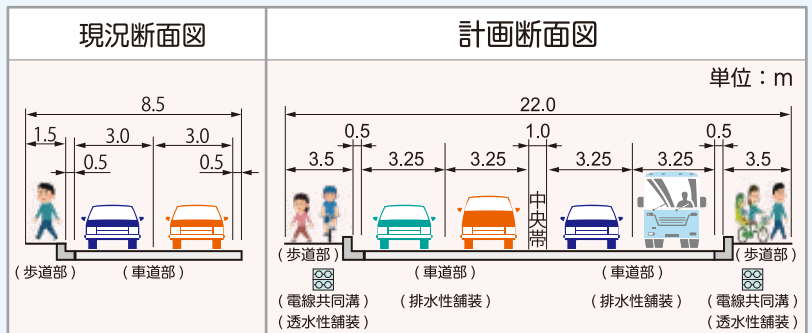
現況断面図

8.5
1.5
3.0
3.0
0.5
0.5

（歩道部）
（車道部）

計画断面図

単位：m

22.0
0.5
1.0
0.5
3.5
3.25
3.25
3.25
3.25
3.5

中央帯

（歩道部）
（電線共同溝）
（透水性舗装）
（車道部）
（排水性舗装）
（車道部）
（排水性舗装）
（歩道部）
（電線共同溝）
（透水性舗装）